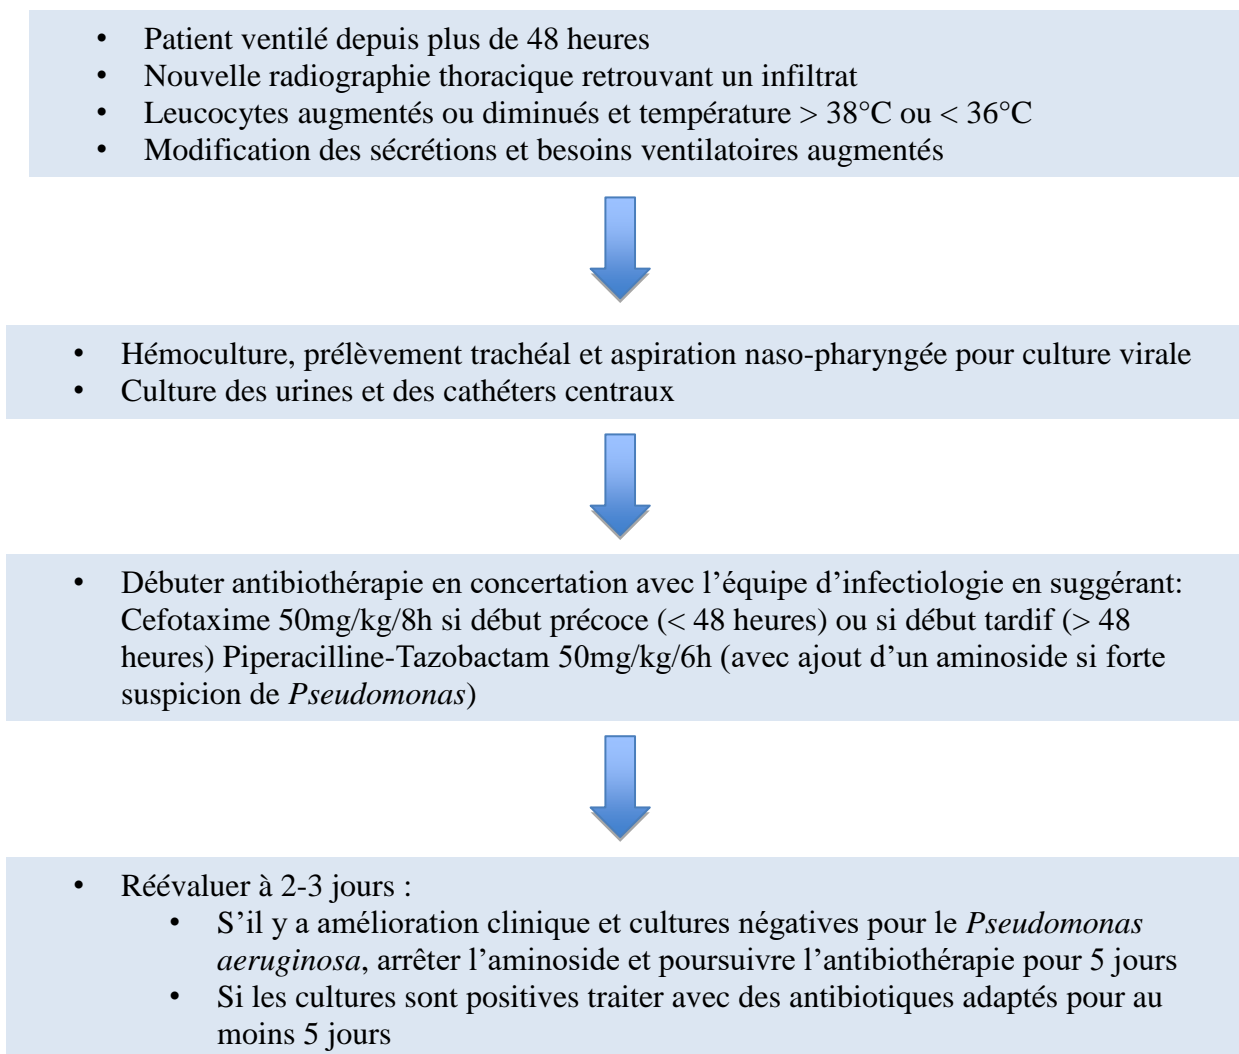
- Patient ventilé depuis plus de 48 heures
- Nouvelle radiographie thoracique retrouvant un infiltrat
- Leucocytes augmentés ou diminués et température > 38°C ou < 36°C
- Modification des sécrétions et besoins ventilatoires augmentés

- Hémoculture, prélèvement trachéal et aspiration naso-pharyngée pour culture virale
- Culture des urines et des cathéters centraux

- Débuter antibiothérapie en concertation avec l'équipe d'infectiologie en suggérant: Cefotaxime 50mg/kg/8h si début précoce (< 48 heures) ou si début tardif (> 48 heures) Piperacilline-Tazobactam 50mg/kg/6h (avec ajout d'un aminoside si forte suspicion de *Pseudomonas*)

- Réévaluer à 2-3 jours :
  - S'il y a amélioration clinique et cultures négatives pour le *Pseudomonas aeruginosa*, arrêter l'aminoside et poursuivre l'antibiothérapie pour 5 jours
  - Si les cultures sont positives traiter avec des antibiotiques adaptés pour au moins 5 jours